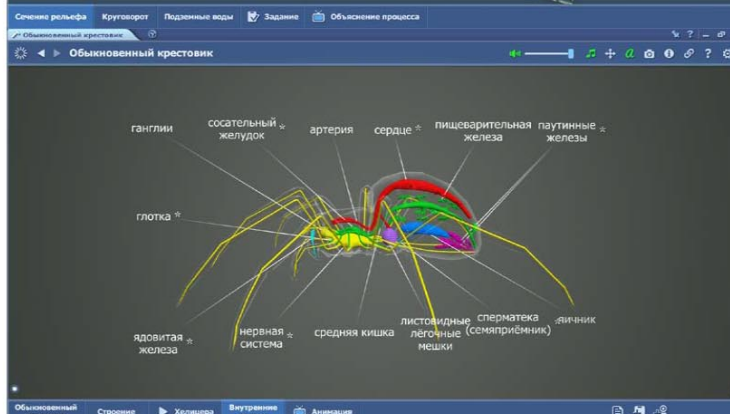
Сечение рельефа Круговорот Подземные воды Задание Объяснение процесса

Обыкновенный крестовик

Обыкновенный крестовик

ганглии

сосательный * желудок

артерия

сердце *

пищеварительная железа

паутинные * железы

глотка *

ядовитая * железа

нервная * система

средняя кишка

листовидные лёгочные мешки

сперматека (семяприёмник)

яичник

Обыкновенный Строение Хелицера Внутреннее Анимация